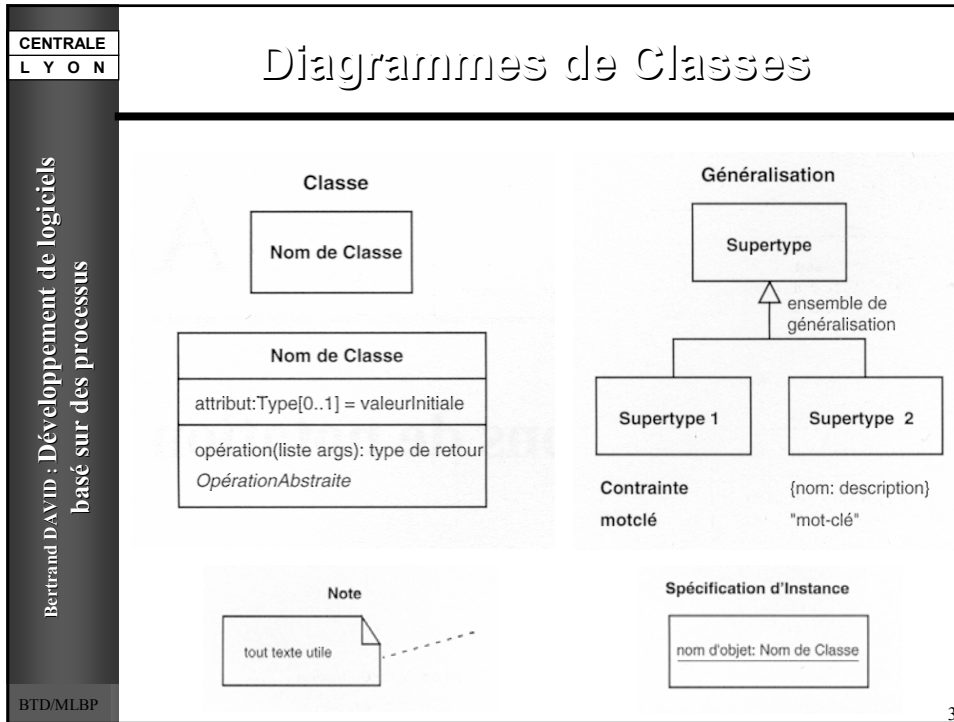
CENTRALE
LYON

Diagrammes de Classes

Bertrand DAVID : Développement de logiciels basé sur des processus

Classe

Nom de Classe

Nom de Classe

attribut:Type[0..1] = valeurInitiale

opération(liste args): type de retour
OpérationAbstraite

Généralisation

Supertype

ensemble de généralisation

Supertype 1

Supertype 2

Contrainte {nom: description}
motclé "mot-clé"

Note

tout texte utile

Spécification d'Instance

nom d'objet: Nom de Classe

BTD/MLBP

3